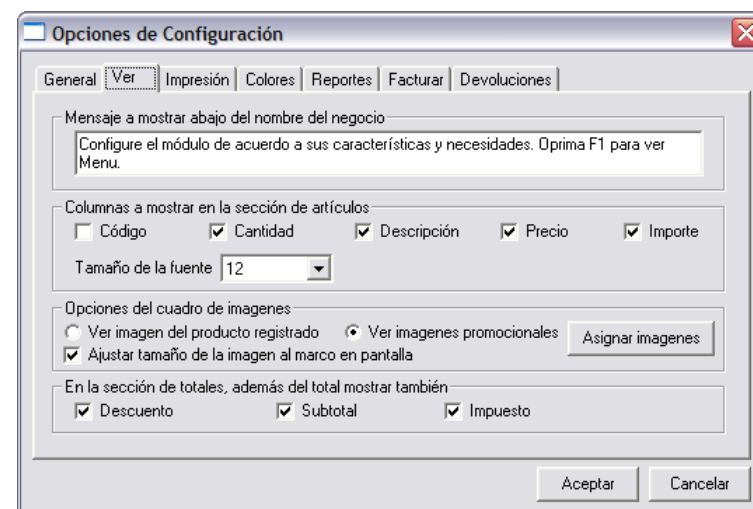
Opciones de Configuración

General | Ver | Impresión | Colores | Reportes | Facturar | Devoluciones

Mensaje a mostrar abajo del nombre del negocio

Configure el módulo de acuerdo a sus características y necesidades. Oprima F1 para ver Menu.

Columnas a mostrar en la sección de artículos

Código  Cantidad  Descripción  Precio  Importe

Tamaño de la fuente 12

Opciones del cuadro de imagenes

Ver imagen del producto registrado  Ver imagenes promocionales  Asignar imagenes

Ajustar tamaño de la imagen al marco en pantalla

En la sección de totales, además del total mostrar también

Descuento  Subtotal  Impuesto

Aceptar  Cancelar